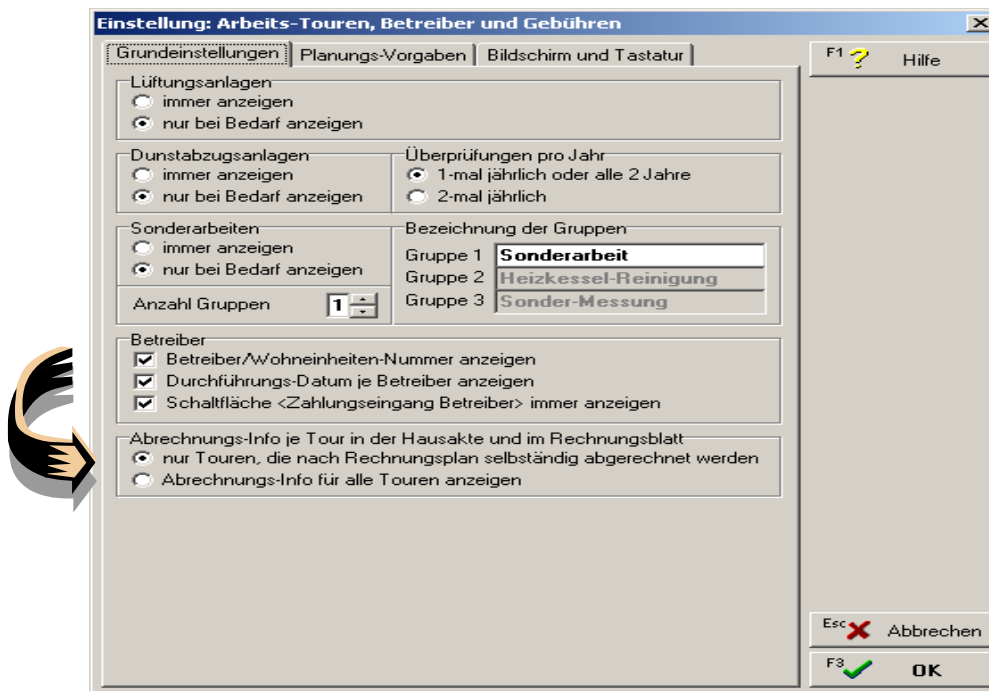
Einstellung: Arbeits-Touren, Betreiber und Gebühren

Grundeinstellungen | Planungs-Vorgaben | Bildschirm und Tastatur

F1 Hilfe

Lüftungsanlagen
immer anzeigen
nur bei Bedarf anzeigen

Dunstabzugsanlagen
immer anzeigen
nur bei Bedarf anzeigen

Überprüfungen pro Jahr
1-mal jährlich oder alle 2 Jahre
2-mal jährlich

Sonderarbeiten
immer anzeigen
nur bei Bedarf anzeigen

Anzahl Gruppen 1

Bezeichnung der Gruppen
Gruppe 1 Sonderarbeit
Gruppe 2 Heizkessel-Reinigung
Gruppe 3 Sonder-Messung

Betreiber
Betreiber/Wohneinheiten-Nummer anzeigen
Durchführungs-Datum je Betreiber anzeigen
Schaltfläche <Zahlungseingang Betreiber> immer anzeigen

Abrechnungs-Info je Tour in der Hausakte und im Rechnungsblatt
nur Touren, die nach Rechnungsplan selbständig abgerechnet werden
Abrechnungs-Info für alle Touren anzeigen

Esc Abbrechen

F3 OK